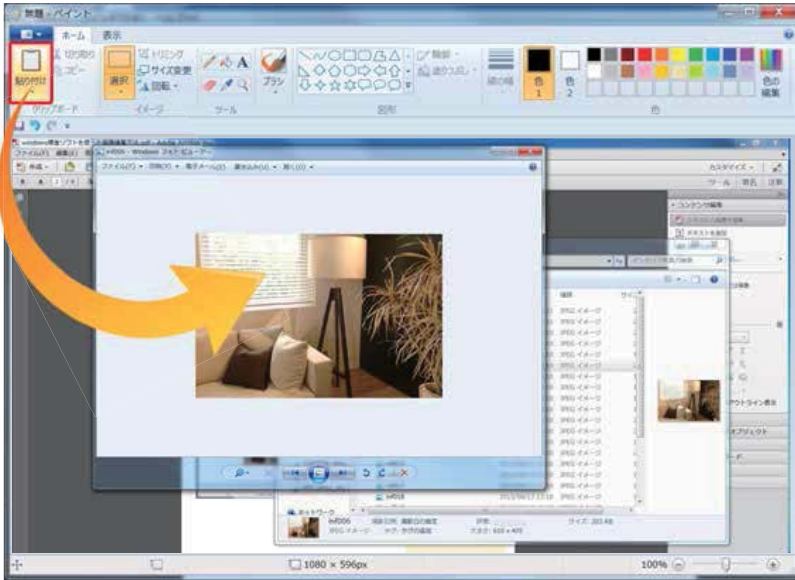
無題 - ペイント

ホーム
表示

貼り付け
切り取り
コピー
クリップボード

選択
トリミング
サイズ変更
回転
イメージ

ツール

ブラシ

輪郭
塗りつぶし
図形

線の幅

色 1
色 2

色の編集

色

ファイル(F)
編集(E)

ファイル(F)
印刷(P)
電子メール(E)
書き込み(U)
開く(O)

カスタマイズ
ツール
署名
注釈

コンテンツ編集
テキストを追加

JPEG イメージ
JPEG イメージ
JPEG イメージ
JPEG イメージ
JPEG イメージ
JPEG イメージ
JPEG イメージ
JPEG イメージ
JPEG イメージ
JPEG イメージ
JPEG イメージ
JPEG イメージ

アウトライン表示
オブジェクト

ネットワーク
IMG018
IMG006
JPEG イメージ
撮影日時
タグ
評価
サイズ: 203 KB

1080 × 596px

100%